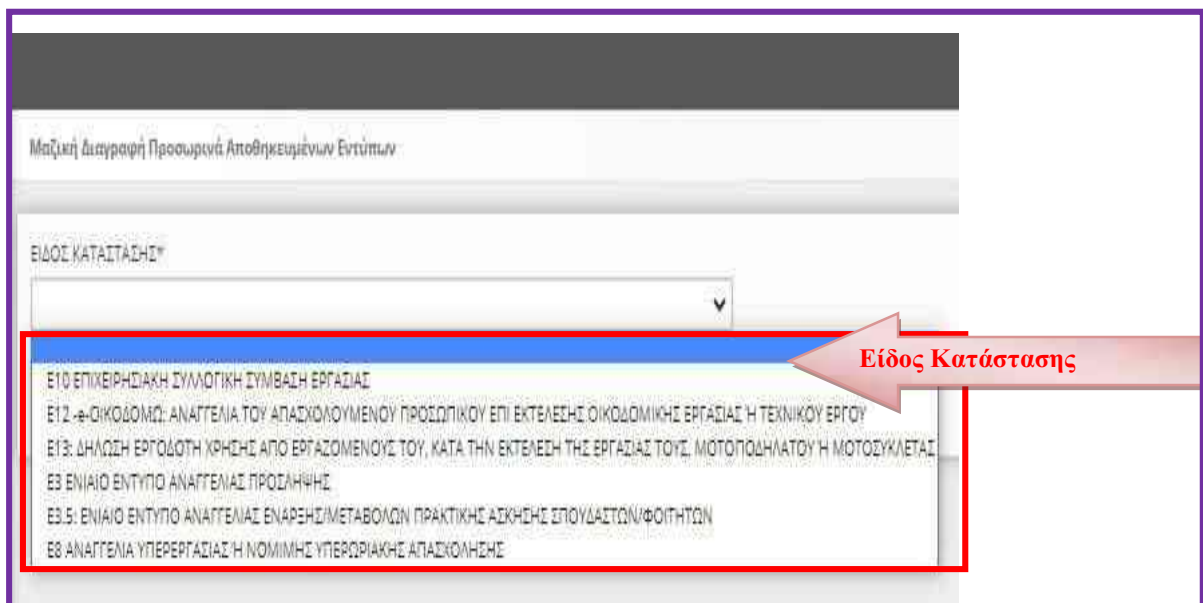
Μαζική Διαγραφή Προσωρινά Αποθηκευμένων Εντύπων

ΕΙΔΟΣ ΚΑΤΑΣΤΑΣΗΣ*

Είδος Κατάστασης

Ε10 ΕΠΙΧΕΙΡΗΣΙΑΚΗ ΣΥΛΛΟΓΙΚΗ ΣΥΜΒΑΣΗ ΕΡΓΑΣΙΑΣ

Ε12 -e-ΟΙΚΟΔΟΜΩ: ΑΝΑΓΓΕΛΙΑ ΤΟΥ ΑΠΑΣΧΟΛΟΥΜΕΝΟΥ ΠΡΟΣΩΠΙΚΟΥ ΕΠΙ ΕΚΤΕΛΕΣΗΣ ΟΙΚΟΔΟΜΙΚΗΣ ΕΡΓΑΣΙΑΣ Ή ΤΕΧΝΙΚΟΥ ΕΡΓΟΥ

Ε13: ΔΗΛΩΣΗ ΕΡΓΟΔΟΤΗ ΧΡΗΣΗΣ ΑΠΟ ΕΡΓΑΖΟΜΕΝΟΥΣ ΤΟΥ, ΚΑΤΑ ΤΗΝ ΕΚΤΕΛΕΣΗ ΤΗΣ ΕΡΓΑΣΙΑΣ ΤΟΥΣ, ΜΟΤΟΠΟΔΗΛΑΤΟΥ Ή ΜΟΤΟΣΥΚΛΕΤΑΣ

Ε3 ΕΝΙΑΙΟ ΕΝΤΥΠΟ ΑΝΑΓΓΕΛΙΑΣ ΠΡΟΣΛΗΨΗΣ

Ε3.5: ΕΝΙΑΙΟ ΕΝΤΥΠΟ ΑΝΑΓΓΕΛΙΑΣ ΕΝΑΡΞΗΣ/ΜΕΤΑΒΟΛΩΝ ΠΡΑΚΤΙΚΗΣ ΑΣΚΗΣΗΣ ΣΠΟΥΔΑΣΤΩΝ/ΦΟΙΤΗΤΩΝ

Ε8 ΑΝΑΓΓΕΛΙΑ ΥΠΕΡΕΡΓΑΣΙΑΣ Ή ΝΟΜΙΜΗΣ ΥΠΕΡΩΡΙΑΚΗΣ ΑΠΑΣΧΟΛΗΣΗΣ